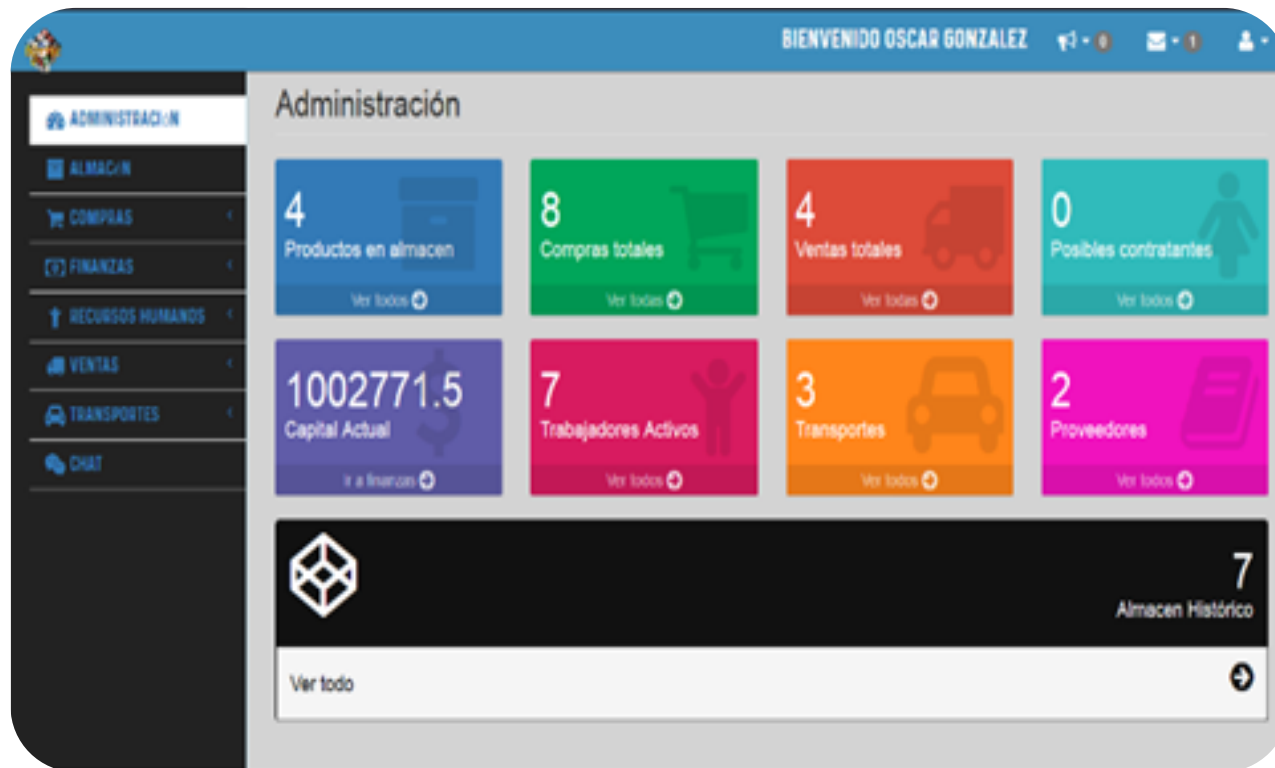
BIENVENIDO OSCAR GONZALEZ 0 1

ADMINISTRACI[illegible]N
ALMAC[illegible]N
COMPRAS
FINANZAS
RECURSOS HUMANOS
VENTAS
TRANSPORTES
CHAT

Administración

4
Productos en almacen
Ver todos

8
Compras totales
Ver todas

4
Ventas totales
Ver todas

0
Posibles contratantes
Ver todos

1002771.5
Capital Actual
Ir a finanzas

7
Trabajadores Activos
Ver todos

3
Transportes
Ver todos

2
Proveedores
Ver todos

7
Almacen Histórico

Ver todo